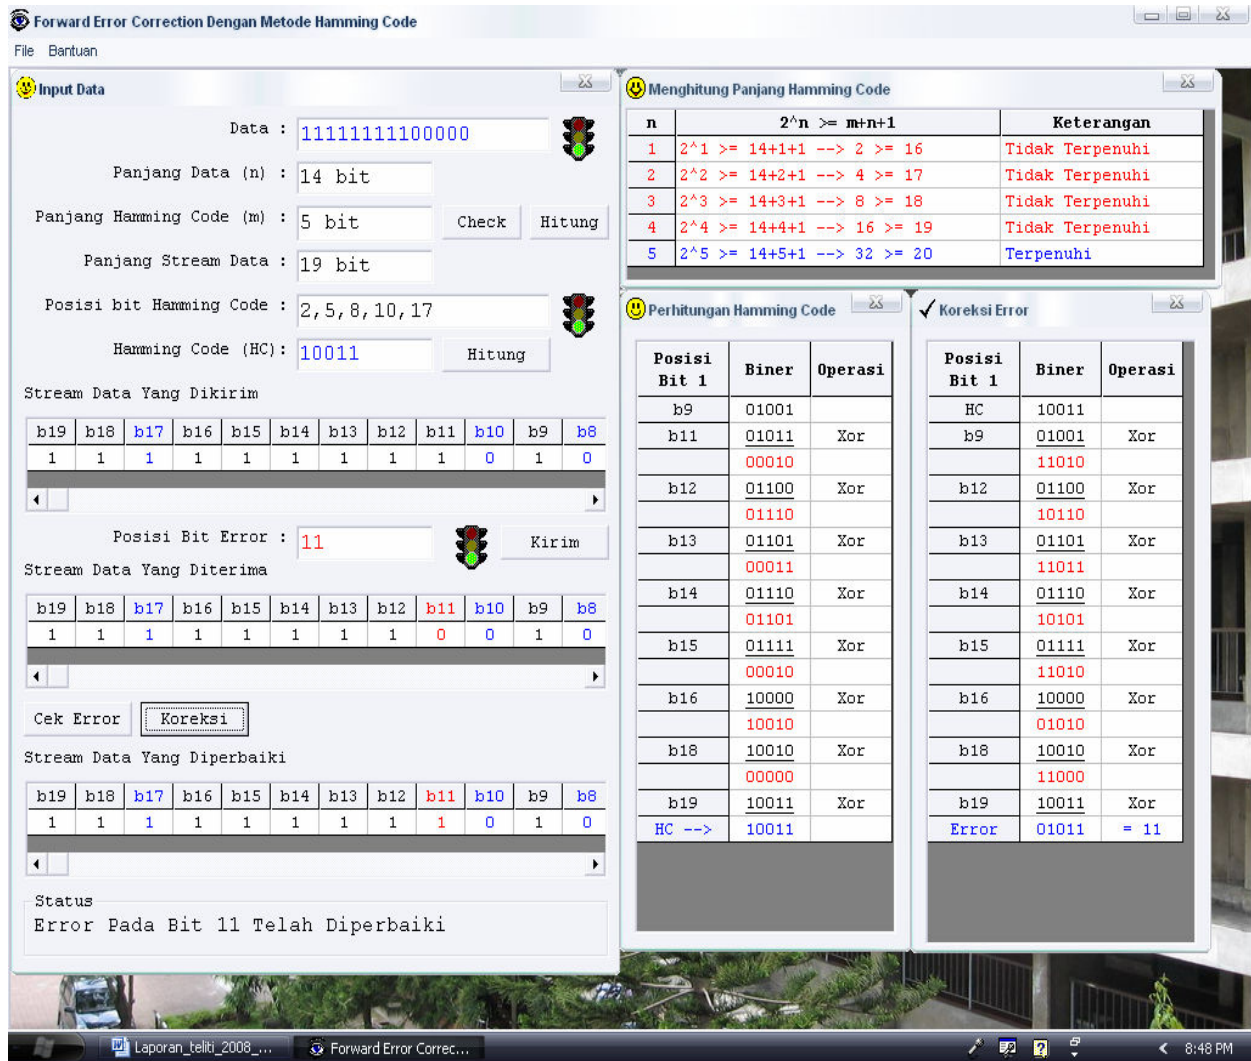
Forward Error Correction Dengan Metode Hamming Code

File Bantuan

Input Data

Data : 11111111100000

Panjang Data (n) : 14 bit

Panjang Hamming Code (m) : 5 bit

Check Hitung

Panjang Stream Data : 19 bit

Posisi bit Hamming Code : 2,5,8,10,17

Hamming Code (HC): 10011

Hitung

Stream Data Yang Dikirim

| b19 | b18 | b17 | b16 | b15 | b14 | b13 | b12 | b11 | b10 | b9 | b8 |
|---|---|---|---|---|---|---|---|---|---|---|---|
| 1 | 1 | 1 | 1 | 1 | 1 | 1 | 1 | 1 | 0 | 1 | 0 |

Posisi Bit Error : 11

Kirim

Stream Data Yang Diterima

| b19 | b18 | b17 | b16 | b15 | b14 | b13 | b12 | b11 | b10 | b9 | b8 |
|---|---|---|---|---|---|---|---|---|---|---|---|
| 1 | 1 | 1 | 1 | 1 | 1 | 1 | 1 | 0 | 0 | 1 | 0 |

Cek Error Koreksi

Stream Data Yang Diperbaiki

| b19 | b18 | b17 | b16 | b15 | b14 | b13 | b12 | b11 | b10 | b9 | b8 |
|---|---|---|---|---|---|---|---|---|---|---|---|
| 1 | 1 | 1 | 1 | 1 | 1 | 1 | 1 | 1 | 0 | 1 | 0 |

Status
Error Pada Bit 11 Telah Diperbaiki

Menghitung Panjang Hamming Code

| n | 2^n >= m+n+1 | Keterangan |
|---|---|---|
| 1 | 2^1 >= 14+1+1 --> 2 >= 16 | Tidak Terpenuhi |
| 2 | 2^2 >= 14+2+1 --> 4 >= 17 | Tidak Terpenuhi |
| 3 | 2^3 >= 14+3+1 --> 8 >= 18 | Tidak Terpenuhi |
| 4 | 2^4 >= 14+4+1 --> 16 >= 19 | Tidak Terpenuhi |
| 5 | 2^5 >= 14+5+1 --> 32 >= 20 | Terpenuhi |

Perhitungan Hamming Code

| Posisi Bit 1 | Biner | Operasi |
|---|---|---|
| b9 | 01001 | |
| b11 | 01011 | Xor |
| | 00010 | |
| b12 | 01100 | Xor |
| | 01110 | |
| b13 | 01101 | Xor |
| | 00011 | |
| b14 | 01110 | Xor |
| | 01101 | |
| b15 | 01111 | Xor |
| | 00010 | |
| b16 | 10000 | Xor |
| | 10010 | |
| b18 | 10010 | Xor |
| | 00000 | |
| b19 | 10011 | Xor |
| HC --> | 10011 | |

Koreksi Error

| Posisi Bit 1 | Biner | Operasi |
|---|---|---|
| HC | 10011 | |
| b9 | 01001 | Xor |
| | 11010 | |
| b12 | 01100 | Xor |
| | 10110 | |
| b13 | 01101 | Xor |
| | 11011 | |
| b14 | 01110 | Xor |
| | 10101 | |
| b15 | 01111 | Xor |
| | 11010 | |
| b16 | 10000 | Xor |
| | 01010 | |
| b18 | 10010 | Xor |
| | 11000 | |
| b19 | 10011 | Xor |
| Error | 01011 | = 11 |

Laporan_teliti_2008_... Forward Error Correc... 8:48 PM